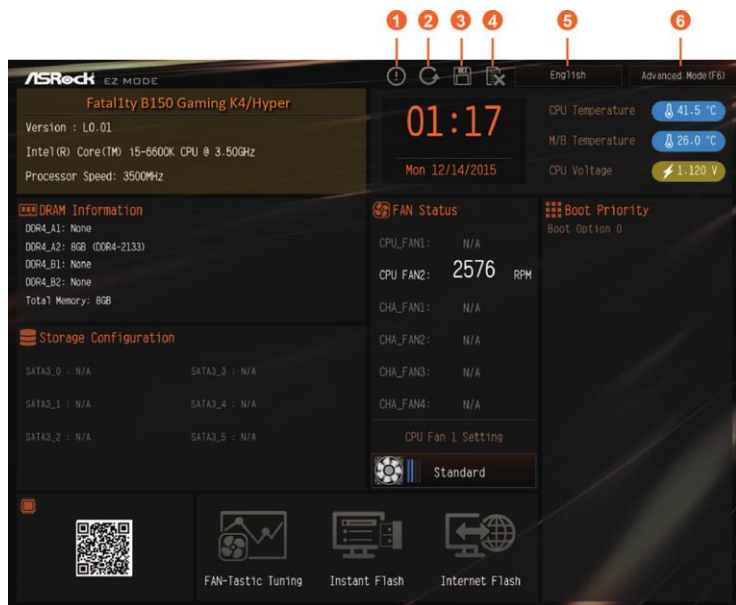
1 2 3 4 5 6

/ISRock EZ MODE

English

Advanced Mode(F6)

Fatal1ty B150 Gaming K4/Hyper

Version : L0.01

Intel(R) Core(TM) i5-6600K CPU @ 3.50GHz

Processor Speed: 3500MHz

01:17

Mon 12/14/2015

CPU Temperature 41.5 °C

M/B Temperature 26.0 °C

CPU Voltage 1.120 V

DRAM Information

DDR4_A1: None

DDR4_A2: 8GB (DDR4-2133)

DDR4_B1: None

DDR4_B2: None

Total Memory: 8GB

FAN Status

CPU_FAN1: N/A

CPU FAN2: 2576 RPM

CHA_FAN1: N/A

CHA_FAN2: N/A

CHA_FAN3: N/A

CHA_FAN4: N/A

CPU Fan 1 Setting

Standard

Boot Priority

Boot Option 0

Storage Configuration

SATA3_0 : N/A

SATA3_3 : N/A

SATA3_1 : N/A

SATA3_4 : N/A

SATA3_2 : N/A

SATA3_5 : N/A

FAN-Tastic Tuning

Instant Flash

Internet Flash